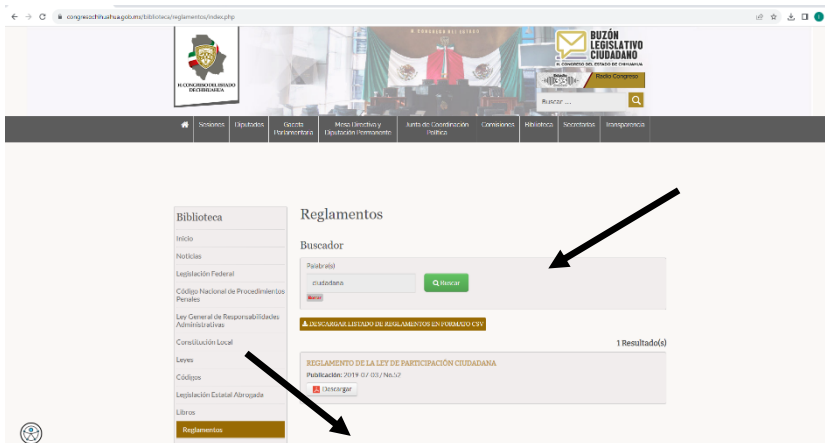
congresochihuahua.gob.mx/biblioteca/reglamentos/index.php

H. CONGRESO DEL ESTADO DE CHIHUAHUA

BUZÓN LEGISLATIVO CIUDADANO
H. CONGRESO DEL ESTADO DE CHIHUAHUA

Radio Congreso

Buscar ...

Sesiones | Diputados | Gaceta Parlamentaria | Mesa Directiva y Diputación Permanente | Junta de Coordinación Política | Comisiones | Biblioteca | Secretarías | Transparencia

Biblioteca

Inicio
Noticias
Legislación Federal
Código Nacional de Procedimientos Penales
Ley General de Responsabilidades Administrativas
Constitución Local
Leyes
Códigos
Legislación Estatal Abrogada
Libros
Reglamentos

Reglamentos

Buscador

Palabra(s)
ciudadana
Buscar
Borrar

DESCARGAR LISTADO DE REGLAMENTOS EN FORMATO CSV

1 Resultado(s)

REGLAMENTO DE LA LEY DE PARTICIPACIÓN CIUDADANA
Publicación: 2019-07-03 / No.52
Descargar